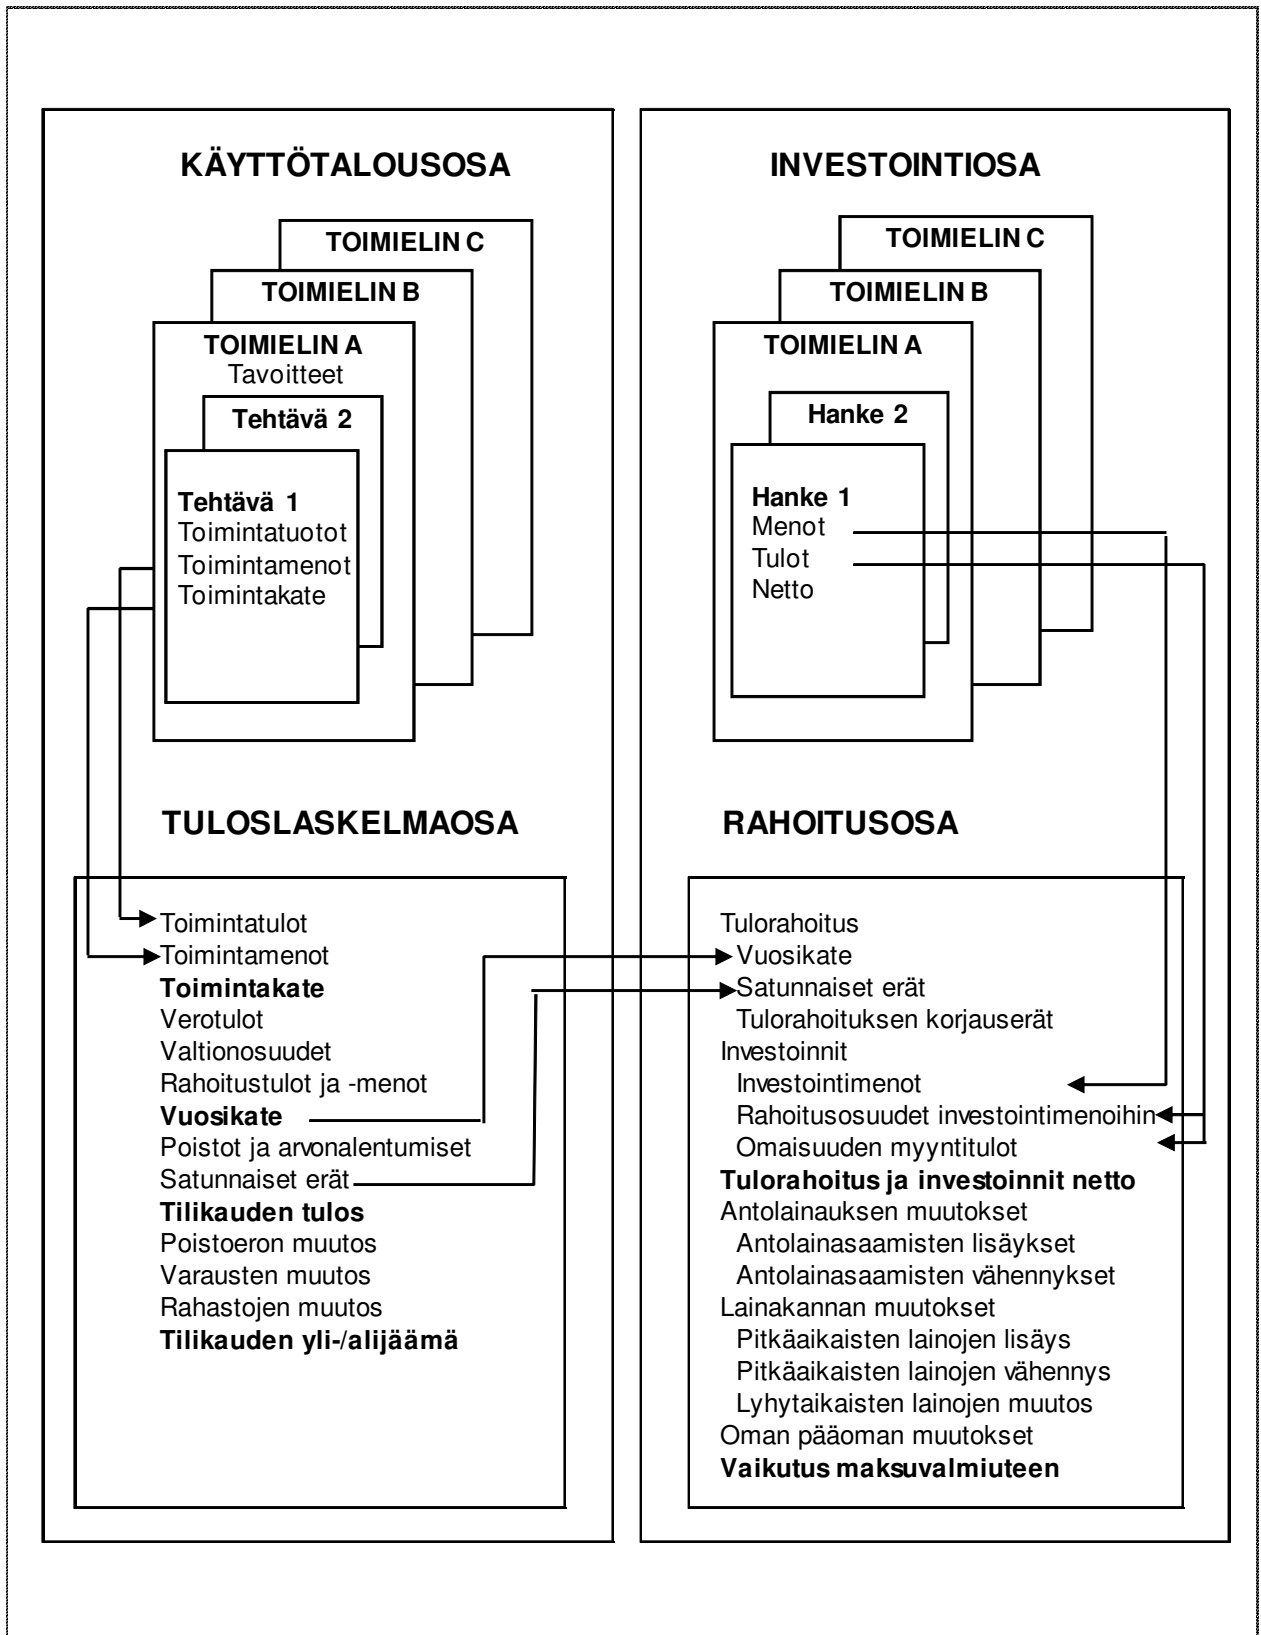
KÄYTTÖTALOUSOSA

TOIMIELIN C

TOIMIELIN B

TOIMIELIN A
Tavoitteet

Tehtävä 2

Tehtävä 1
Toimintatuotot
Toimintamenot
Toimintakate

INVESTOINTIOSA

TOIMIELIN C

TOIMIELIN B

TOIMIELIN A

Hanke 2

Hanke 1
Menot
Tulot
Netto

TULOSLASKELMAOSA

Toimintatulot
Toimintamenot
Toimintakate
Verotulot
Valtionosuudet
Rahoitustulot ja -menot
Vuosikate
Poistot ja arvonalentumiset
Satunnaiset erät
Tilikauden tulos
Poistoeron muutos
Varausten muutos
Rahastojen muutos
Tilikauden yli-/alijäämä

RAHOITUSOSA

Tulorahoitus
Vuosikate
Satunnaiset erät
Tulorahoituksen korjauserät
Investoinnit
Investointimenot
Rahoitusosuudet investointimenoihin
Omaisuuden myyntitulot
Tulorahoitus ja investoinnit netto
Antolainauksen muutokset
Antolainasaamisten lisäykset
Antolainasaamisten vähennykset
Lainakannan muutokset
Pitkäaikaisten lainojen lisäys
Pitkäaikaisten lainojen vähennys
Lyhytaikaisten lainojen muutos
Oman pääoman muutokset
Vaikutus maksuvalmiuteen